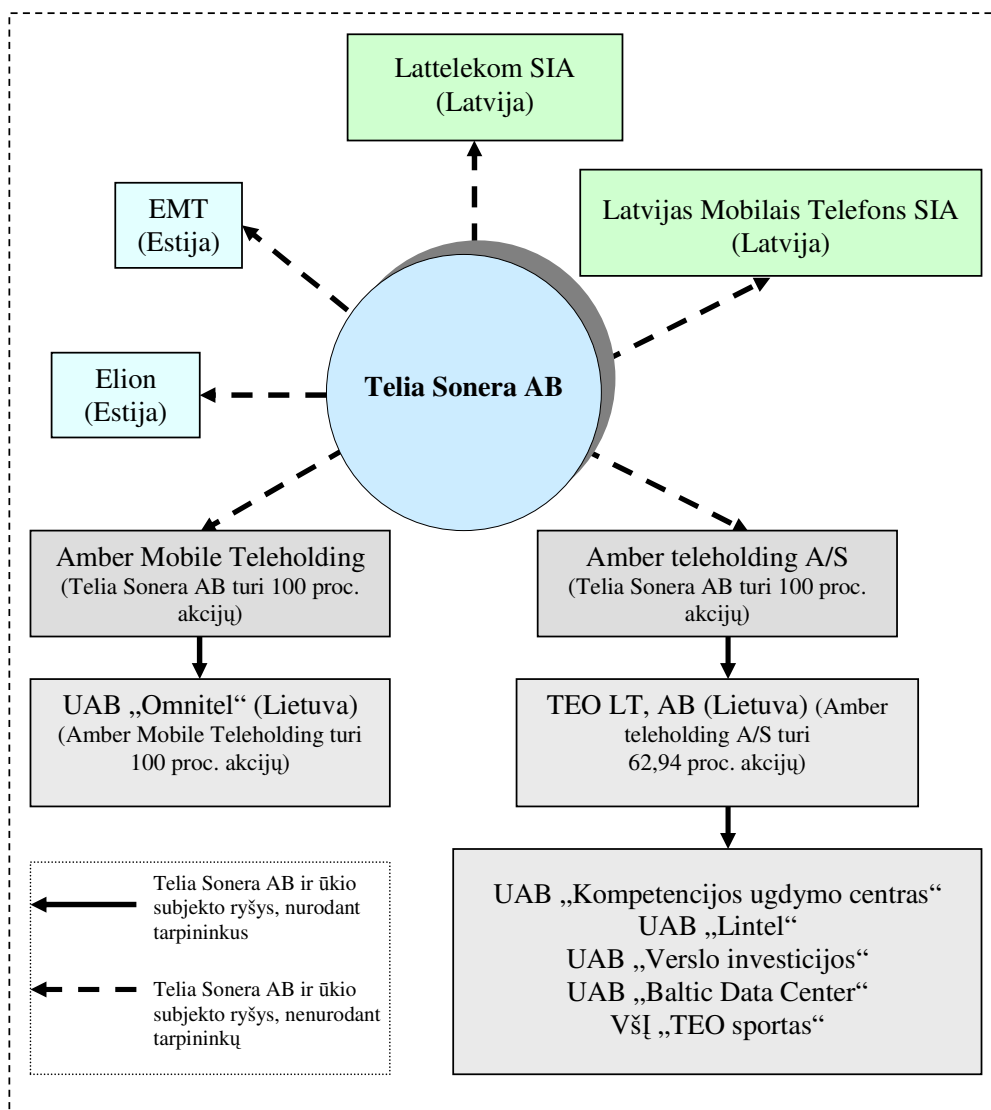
Lattelekom SIA
(Latvija)

EMT
(Estija)

Latvijas Mobilais Telefons SIA
(Latvija)

Elion
(Estija)

Telia Sonera AB

Amber Mobile Teleholding
(Telia Sonera AB turi 100 proc. akcijų)

Amber teleholding A/S
(Telia Sonera AB turi 100 proc. akcijų)

UAB „Omnitel“ (Lietuva)
(Amber Mobile Teleholding turi 100 proc. akcijų)

TEO LT, AB (Lietuva) (Amber teleholding A/S turi 62,94 proc. akcijų)

UAB „Kompetencijos ugdymo centras“
UAB „Lintel“
UAB „Verslo investicijos“
UAB „Baltic Data Center“
VšĮ „TEO sportas“

Telia Sonera AB ir ūkio subjekto ryšys, nurodant tarpininkus

Telia Sonera AB ir ūkio subjekto ryšys, nenurodant tarpininkų